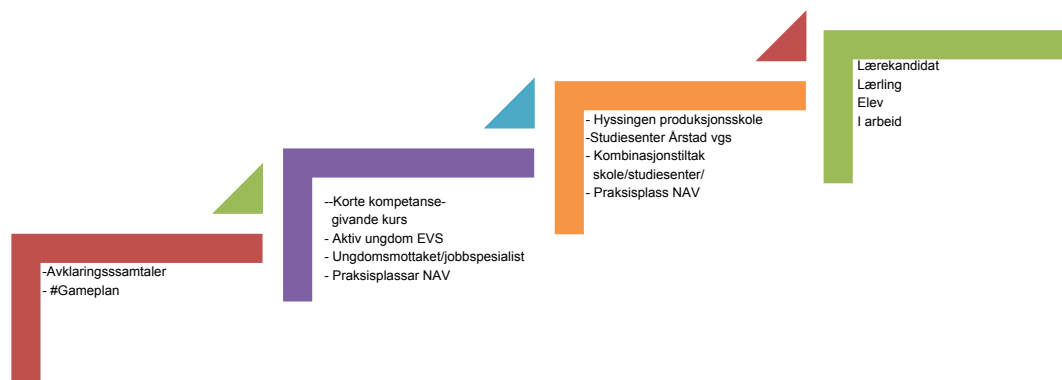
-Avklaringsssamtaler
- #Gameplan

--Korte kompetanse- givande kurs
- Aktiv ungdom EVS
- Ungdomsmottaket/jobbspesialist
- Praksisplassar NAV

- Hyssingen produksjonsskole
-Studiesenter Årstad vgs
- Kombinasjonstiltak skole/studiesenter/
- Praksisplass NAV

Lærekandidat
Lærling
Elev
I arbeid